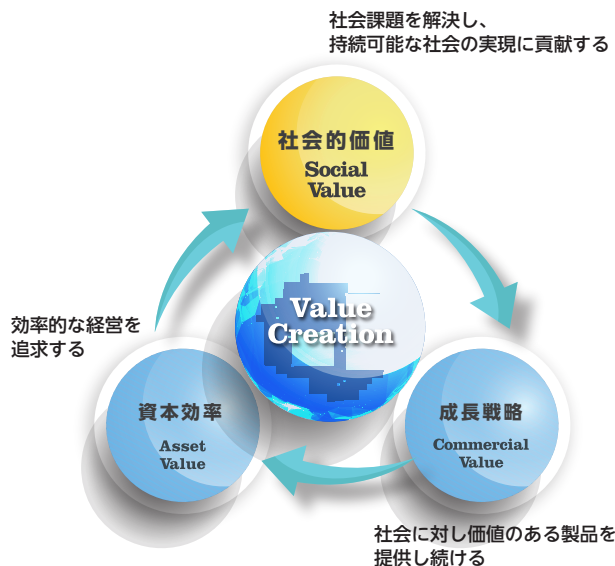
社会課題を解決し、
持続可能な社会の実現に貢献する

社会的価値
Social Value

Value Creation

効率的な経営を
追求する

資本効率
Asset Value

成長戦略
Commercial Value

社会に対し価値のある製品を
提供し続ける